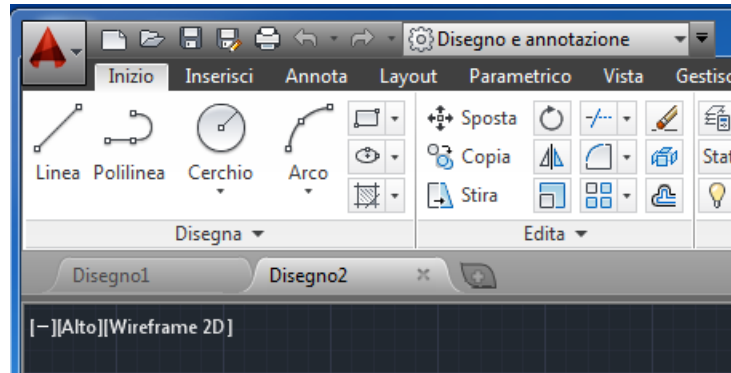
Disegno e annotazione

Inizio Inserisci Annota Layout Parametrico Vista Gestisc

Linea Polilinea Cerchio Arco

Sposta
Copia
Stira

Stat

Disegna ▼

Edita ▼

Disegno1 Disegno2 ×

[−][Alto][Wireframe 2D]